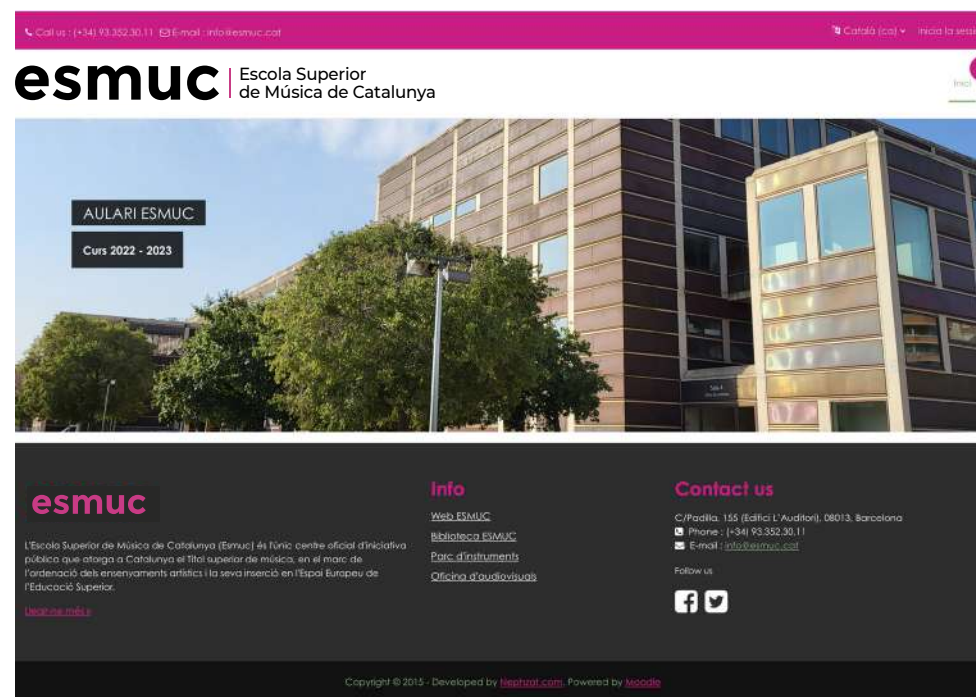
Call us : (+34) 93.352.30.11 E-mail : info@esmuc.cat

Català (ca) Inicia la sess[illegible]

esmuc Escola Superior de Música de Catalunya

Inici

AULARI ESMUC

Curs 2022 - 2023

esmuc

L'Escola Superior de Música de Catalunya (Esmuc) és l'únic centre oficial d'iniciativa pública que atorga a Catalunya el Títol superior de música, en el marc de l'ordenació dels ensenyaments artístics i la seva inserció en l'Espai Europeu de l'Educació Superior.

Llegir-ne més »

Info

Web ESMUC

Biblioteca ESMUC

Parc d'instruments

Oficina d'audiovisuals

Contact us

C/Padilla, 155 (Edifici L'Auditori), 08013, Barcelona

Phone : (+34) 93.352.30.11

E-mail : info@esmuc.cat

Follow us

Copyright © 2015 - Developed by Nephzat.com. Powered by Moodle